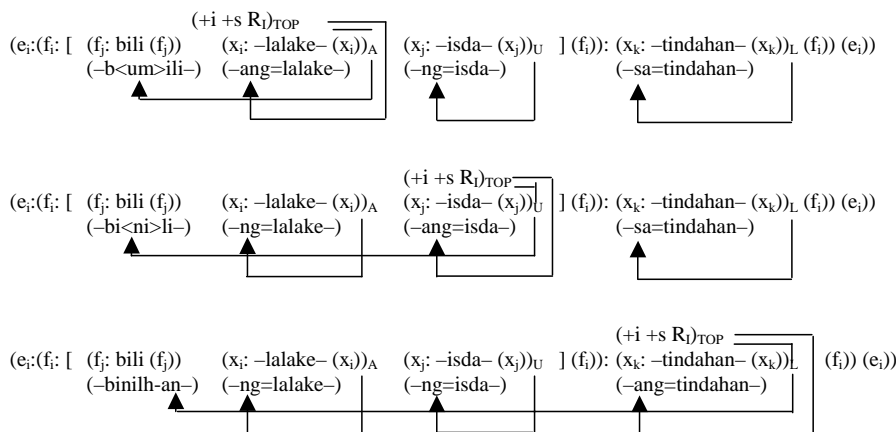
$(+i +s R_I)_{TOP}$

$(e_i:(f_i: [\ (f_j: \text{bili}\ (f_j))\ (x_i: \text{–lalake–}\ (x_i))_A\ (x_j: \text{–isda–}\ (x_j))_U\ ]\ (f_i)): (x_k: \text{–tindahan–}\ (x_k))_L\ (f_i))\ (e_i))$

(–b<um>ili–) (–ang=lalake–) (–ng=isda–) (–sa=tindahan–)

$(+i +s R_I)_{TOP}$

$(e_i:(f_i: [\ (f_j: \text{bili}\ (f_j))\ (x_i: \text{–lalake–}\ (x_i))_A\ (x_j: \text{–isda–}\ (x_j))_U\ ]\ (f_i)): (x_k: \text{–tindahan–}\ (x_k))_L\ (f_i))\ (e_i))$

(–bi<ni>li–) (–ng=lalake–) (–ang=isda–) (–sa=tindahan–)

$(+i +s R_I)_{TOP}$

$(e_i:(f_i: [\ (f_j: \text{bili}\ (f_j))\ (x_i: \text{–lalake–}\ (x_i))_A\ (x_j: \text{–isda–}\ (x_j))_U\ ]\ (f_i)): (x_k: \text{–tindahan–}\ (x_k))_L\ (f_i))\ (e_i))$

(–binilh-an–) (–ng=lalake–) (–ng=isda–) (–ang=tindahan–)